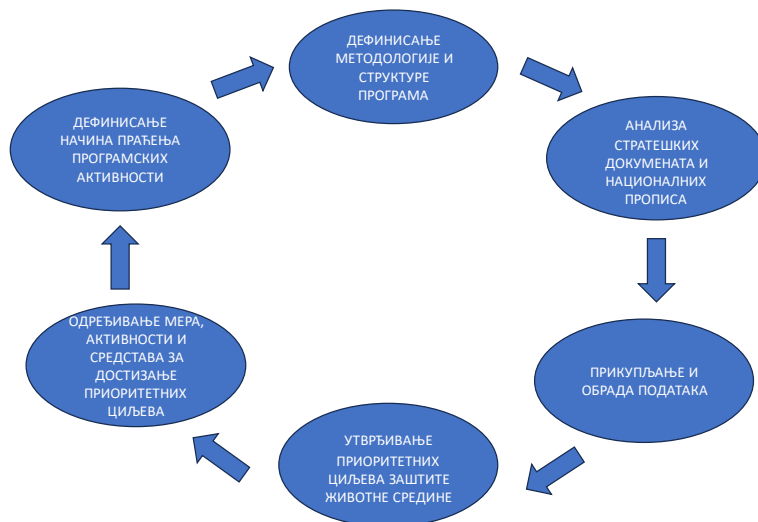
ДЕФИНИСАЊЕ МЕТОДОЛОГИЈЕ И СТРУКТУРЕ ПРОГРАМА

АНАЛИЗА СТРАТЕШКИХ ДОКУМЕНАТА И НАЦИОНАЛНИХ ПРОПИСА

ПРИКУПЉАЊЕ И ОБРАДА ПОДАТАКА

УТВРЂИВАЊЕ ПРИОРИТЕТНИХ ЦИЉЕВА ЗАШТИТЕ ЖИВОТНЕ СРЕДИНЕ

ОДРЕЂИВАЊЕ МЕРА, АКТИВНОСТИ И СРЕДСТАВА ЗА ДОСТИЗАЊЕ ПРИОРИТЕТНИХ ЦИЉЕВА

ДЕФИНИСАЊЕ НАЧИНА ПРАЋЕЊА ПРОГРАМСКИХ АКТИВНОСТИ